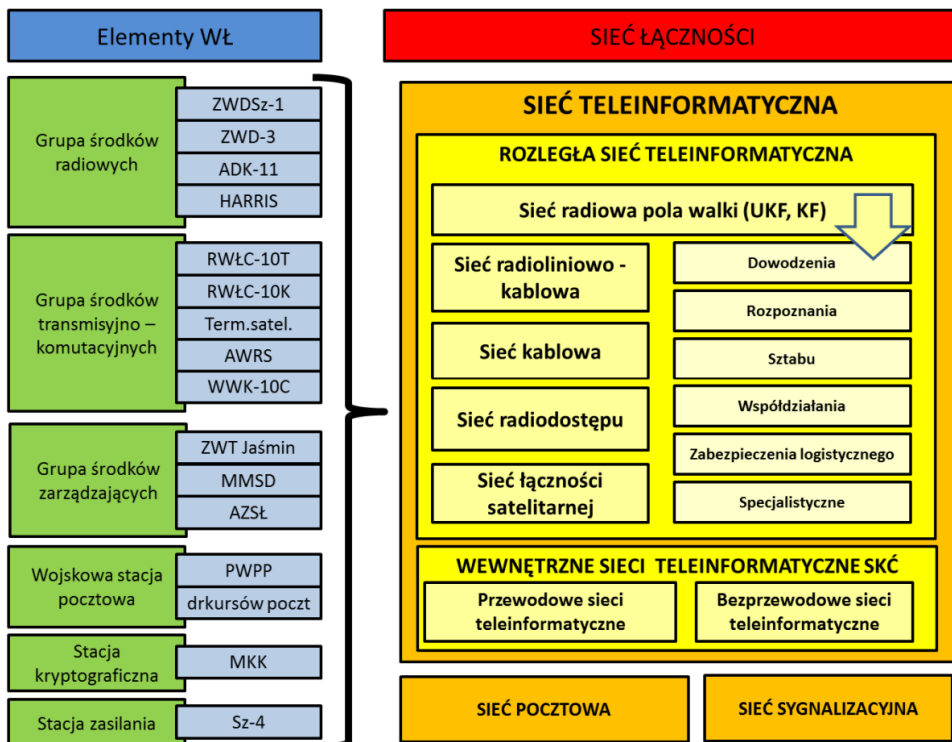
Elementy WŁ

SIEĆ ŁĄCZNOŚCI

Grupa środków radiowych
ZWDSz-1
ZWD-3
ADK-11
HARRIS

Grupa środków transmisyjno – komutacyjnych
RWŁC-10T
RWŁC-10K
Term.satel.
AWRS
WWK-10C

Grupa środków zarządzających
ZWT Jaśmin
MMSD
AZSł

Wojskowa stacja pocztowa
PWPP
drkursów poczt

Stacja kryptograficzna
MKK

Stacja zasilania
Sz-4

SIEĆ TELEINFORMATYCZNA

ROZLEGŁA SIEĆ TELEINFORMATYCZNA

Sieć radiowa pola walki (UKF, KF)

Sieć radioliniowo - kablowa

Sieć kablowa

Sieć radiodostępu

Sieć łączności satelitarnej

Dowodzenia

Rozpoznania

Sztabu

Współdziałania

Zabezpieczenia logistycznego

Specjalistyczne

WEWNĘTRZNE SIECI TELEINFORMATYCZNE SKĆ

Przewodowe sieci teleinformatyczne

Bezprzewodowe sieci teleinformatyczne

SIEĆ POCZTOWA

SIEĆ SYGNALIZACYJNA